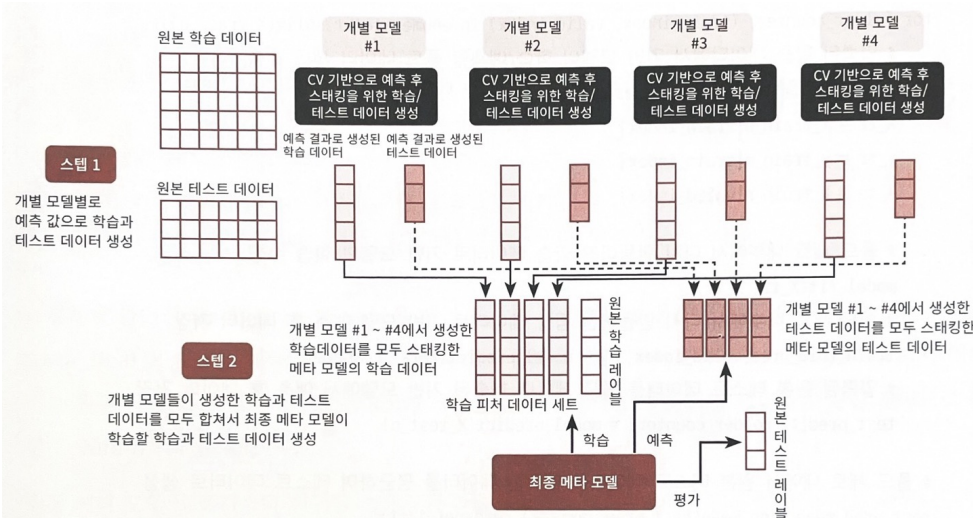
원본 학습 데이터

개별 모델 #1

CV 기반으로 예측 후 스태킹을 위한 학습/테스트 데이터 생성

개별 모델 #2

CV 기반으로 예측 후 스태킹을 위한 학습/테스트 데이터 생성

개별 모델 #3

CV 기반으로 예측 후 스태킹을 위한 학습/테스트 데이터 생성

개별 모델 #4

CV 기반으로 예측 후 스태킹을 위한 학습/테스트 데이터 생성

예측 결과로 생성된 학습 데이터

예측 결과로 생성된 테스트 데이터

스텝 1

개별 모델별로 예측 값으로 학습과 테스트 데이터 생성

원본 테스트 데이터

개별 모델 #1 ~ #4에서 생성한 학습데이터를 모두 스태킹한 메타 모델의 학습 데이터

원본 학습 레이블

개별 모델 #1 ~ #4에서 생성한 테스트 데이터를 모두 스태킹한 메타 모델의 테스트 데이터

스텝 2

개별 모델들이 생성한 학습과 테스트 데이터를 모두 합쳐서 최종 메타 모델이 학습할 학습과 테스트 데이터 생성

학습 피처 데이터 세트

학습

예측

원본 테스트 레이블

최종 메타 모델

평가